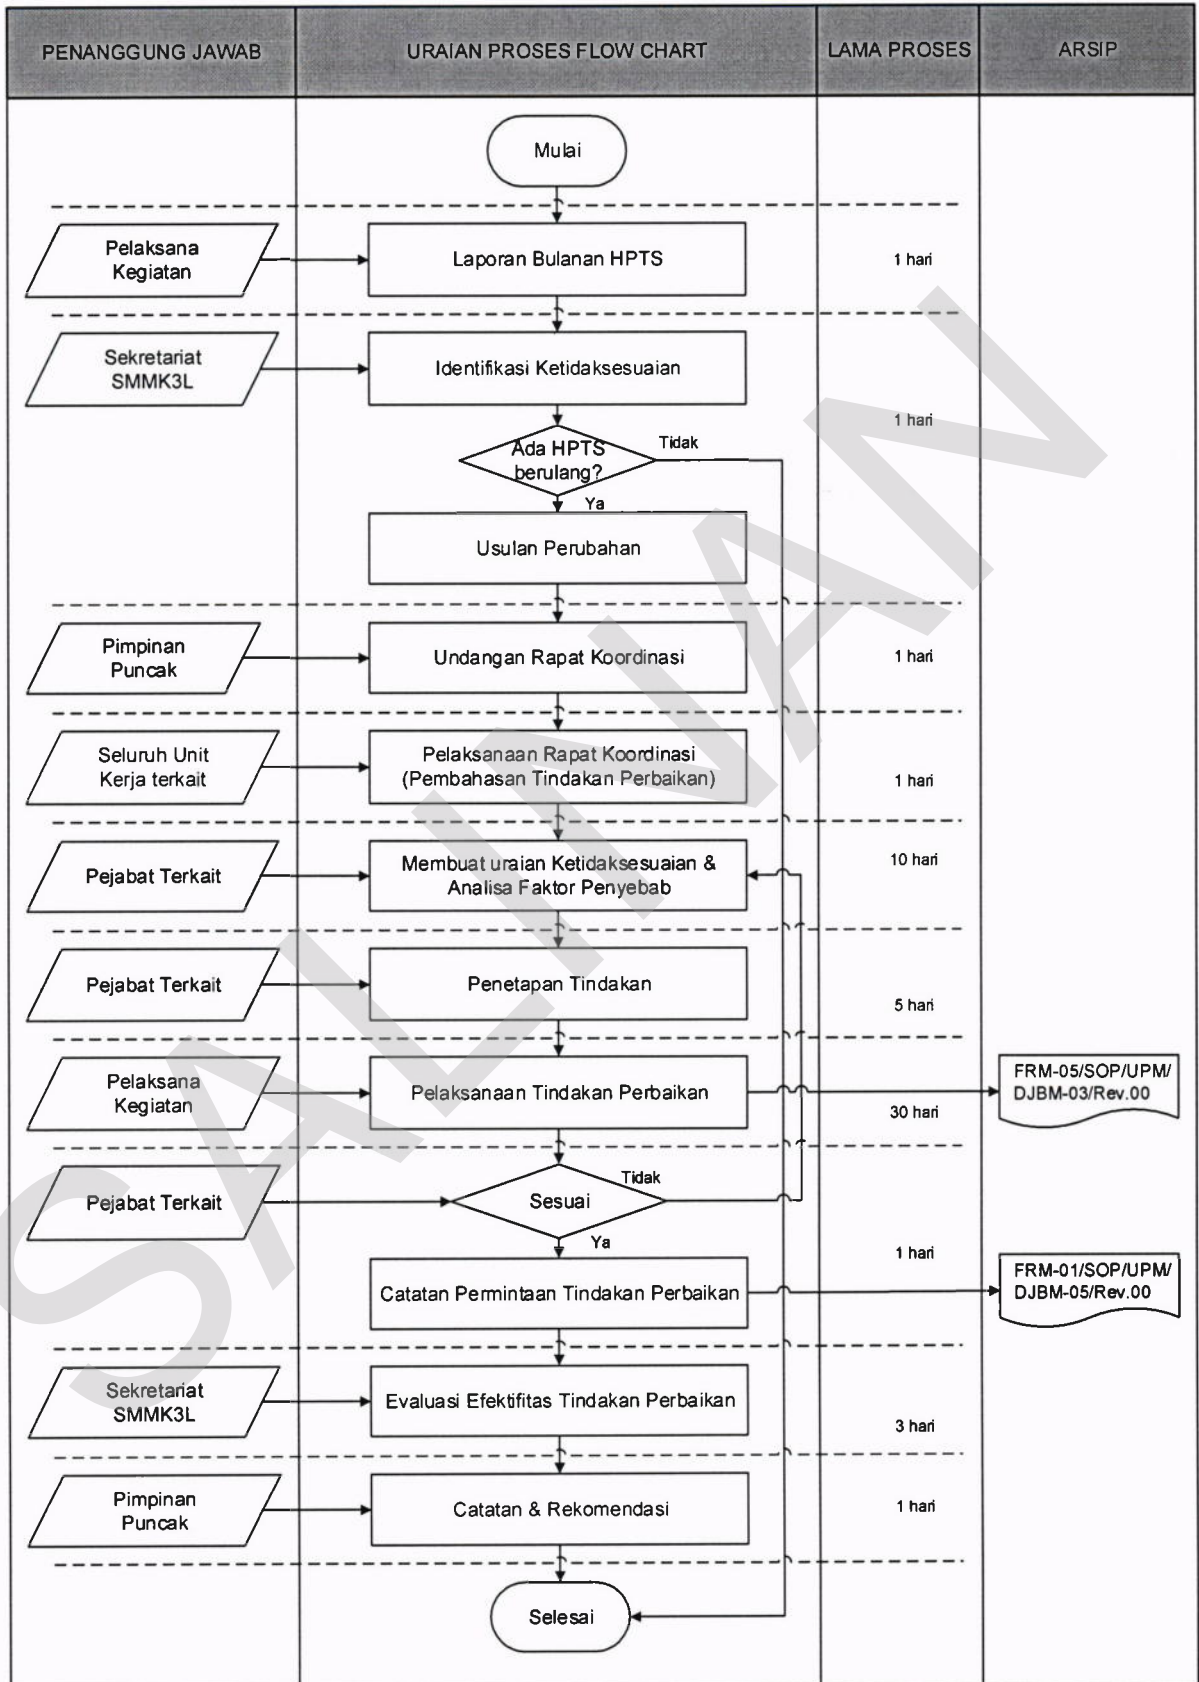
| PENANGGUNG JAWAB | URAIAN PROSES FLOW CHART | LAMA PROSES | ARSIP |
|---|---|---|---|
| | Mulai | | |
| Pelaksana Kegiatan | Laporan Bulanan HPTS | 1 hari | |
| Sekretariat SMMK3L | Identifikasi Ketidaksesuaian | 1 hari | |
| | Ada HPTS berulang? Tidak Ya | | |
| | Usulan Perubahan | | |
| Pimpinan Puncak | Undangan Rapat Koordinasi | 1 hari | |
| Seluruh Unit Kerja terkait | Pelaksanaan Rapat Koordinasi (Pembahasan Tindakan Perbaikan) | 1 hari | |
| Pejabat Terkait | Membuat uraian Ketidaksesuaian & Analisa Faktor Penyebab | 10 hari | |
| Pejabat Terkait | Penetapan Tindakan | 5 hari | |
| Pelaksana Kegiatan | Pelaksanaan Tindakan Perbaikan | 30 hari | FRM-05/SOP/UPM/DJBM-03/Rev.00 |
| Pejabat Terkait | Sesuai Tidak Ya | | |
| | Catatan Permintaan Tindakan Perbaikan | 1 hari | FRM-01/SOP/UPM/DJBM-05/Rev.00 |
| Sekretariat SMMK3L | Evaluasi Efektifitas Tindakan Perbaikan | 3 hari | |
| Pimpinan Puncak | Catatan & Rekomendasi | 1 hari | |
| | Selesai | | |

SALINAN